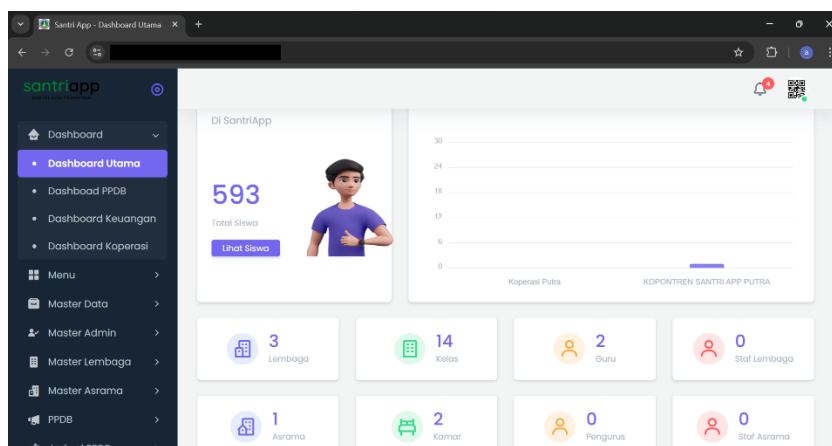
Santri App - Dashboard Utama ×   +

santriapp

4

Dashboard
Dashboard Utama
Dashboard PPDB
Dashboard Keuangan
Dashboard Koperasi
Menu
Master Data
Master Admin
Master Lembaga
Master Asrama
PPDB

Di SantriApp

593
Total Siswa
Lihat Siswa

30
24
18
12
6
0
Koperasi Putra
KOPONTREN SANTRI APP PUTRA

3
Lembaga

14
Kelas

2
Guru

0
Staf Lembaga

1
Asrama

2
Kamar

0
Pengurus

0
Staf Asrama